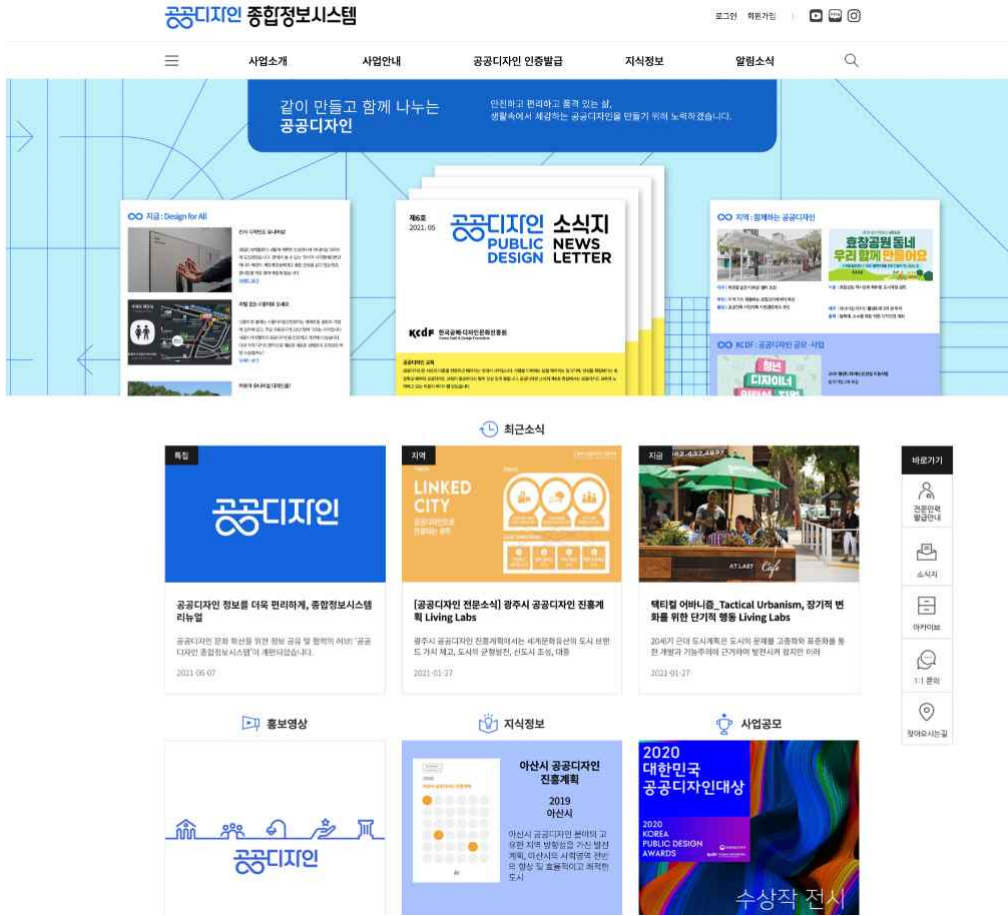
공공디자인 종합정보시스템

로그인 회원가입

사업소개 사업안내 공공디자인 인증발급 지식정보 알림소식

같이 만들고 함께 나누는
공공디자인

안전하고 편리하고 품격 있는 삶,
생활속에서 체감하는 공공디자인을 만들기 위해 노력하겠습니다.

지금 : Design for All

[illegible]

제6호
2021. 05

공공디자인 소식지
PUBLIC DESIGN NEWS LETTER

KCDF 한국공예디자인문화진흥원

지역 : 함께하는 공공디자인

효창공원 동네 우리 함께 만들어요

KCDF : 공공디자인 공모 · 사업

청년 디자이너

최근소식

특집

공공디자인

공공디자인 정보를 더욱 편리하게, 종합정보시스템 리뉴얼

공공디자인 문화 확산을 위한 정보 공유 및 협력의 허브! '공공디자인 종합정보시스템'이 개편되었습니다.

2021-06-07

지역

LINKED CITY

[공공디자인 전문소식] 광주시 공공디자인 진흥계획 Living Labs

광주시 공공디자인 진흥계획에서는 세계문화유산의 도시 브랜드 가치 제고, 도시의 균형발전, 선도사 조성, 대중

2021-01-27

지금

택티컬 어바니즘_Tactical Urbanism, 장기적 변화를 위한 단기적 행동 Living Labs

20세기 근대 도시계획은 도시의 문제를 고층화와 표준화를 통한 개발과 기능주의에 근거하여 발전시켜 왔지만 이러

2021-01-27

바로가기

전문인력 발급안내

소식지

아카이브

1:1 문의

찾아오시는길

홍보영상

공공디자인

지식정보

아산시 공공디자인 진흥계획

2019
아산시

아산시 공공디자인 분야의 고유한 지역 방향성을 가진 발전계획, 아산시의 사회영역 전반의 형상 및 효율적이고 쾌적한 도시

사업공모

2020
대한민국
공공디자인대상

2020 KOREA PUBLIC DESIGN AWARDS

수상작 전시